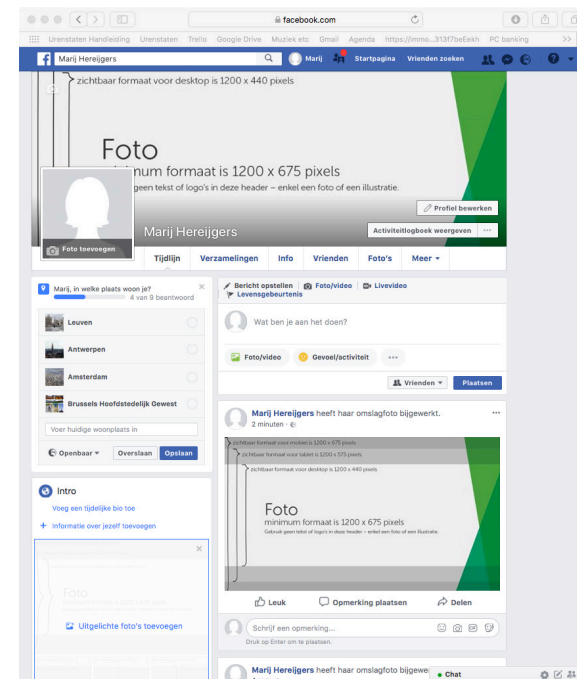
facebook.com

Urenstaten Handleiding Urenstaten Trello Google Drive Muziek etc Gmail Agenda https://immo...313f7beEekh PC banking >>

Marij Hereijgers

Marij Startpagina Vrienden zoeken

zichtbaar formaat voor desktop is 1200 x 440 pixels

Foto
minimum formaat is 1200 x 675 pixels
geen tekst of logo's in deze header – enkel een foto of een illustratie.

Profiel bewerken

Marij Hereijgers

Activiteitlogboek weergeven ···

Foto toevoegen

Tijdlijn Verzamelingen Info Vrienden Foto's Meer

Marij, in welke plaats woon je?
4 van 9 beantwoord

Leuven
Antwerpen
Amsterdam
Brussels Hoofdstedelijk Gewest

Voer huidige woonplaats in

Openbaar Overslaan Opslaan

Intro

Voeg een tijdelijke bio toe
+ Informatie over jezelf toevoegen

Uitgelichte foto's toevoegen

Bericht opstellen Foto/video Livevideo
Levensgebeurtenis

Wat ben je aan het doen?

Foto/video Gevoel/activiteit ···

Vrienden Plaatsen

Marij Hereijgers heeft haar omslagfoto bijgewerkt.
2 minuten

zichtbaar formaat voor mobiel is 1200 x 675 pixels
zichtbaar formaat voor tablet is 1200 x 575 pixels
zichtbaar formaat voor desktop is 1200 x 440 pixels

Foto
minimum formaat is 1200 x 675 pixels
Gebruik geen tekst of logo's in deze header – enkel een foto of een illustratie.

Leuk Opmerking plaatsen Delen

Schrijf een opmerking...
Druk op Enter om te plaatsen.

Marij Hereijgers heeft haar omslagfoto bijgewe

Chat